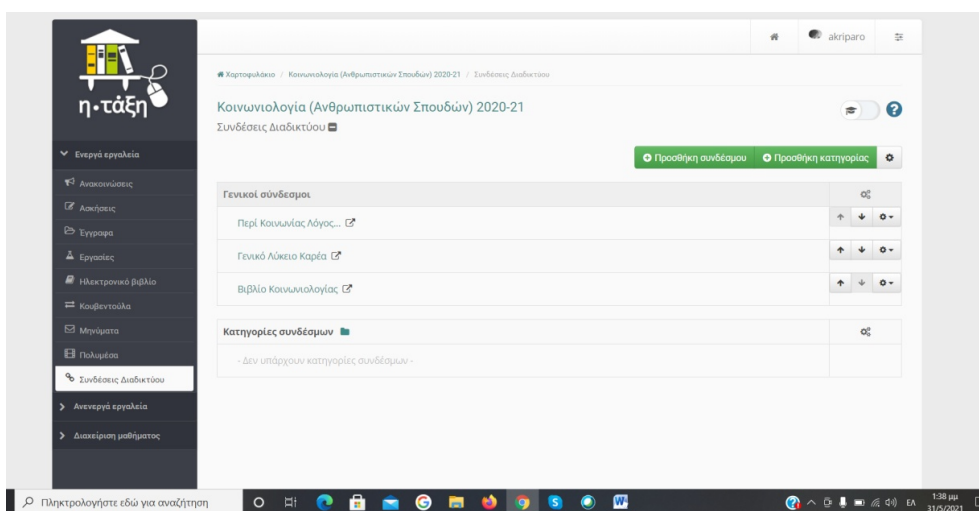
η·τάξη

Ενεργά εργαλεία
Ανακοινώσεις
Ασκήσεις
Έγγραφα
Εργασίες
Ηλεκτρονικό βιβλίο
Κουβεντούλα
Μηνύματα
Πολυμέσα
Συνδέσεις Διαδικτύου
Ανενεργά εργαλεία
Διαχείριση μαθήματος

akriparo

Χαρτοφυλάκιο / Κοινωνιολογία (Ανθρωπιστικών Σπουδών) 2020-21 / Συνδέσεις Διαδικτύου

Κοινωνιολογία (Ανθρωπιστικών Σπουδών) 2020-21
Συνδέσεις Διαδικτύου

Προσθήκη συνδέσμου
Προσθήκη κατηγορίας

Γενικοί σύνδεσμοι
Περί Κοινωνίας Λόγος...
Γενικό Λύκειο Καρέα
Βιβλίο Κοινωνιολογίας

Κατηγορίες συνδέσμων
- Δεν υπάρχουν κατηγορίες συνδέσμων -

Πληκτρολογήστε εδώ για αναζήτηση
ΕΛ
1:38 μμ
31/5/2021